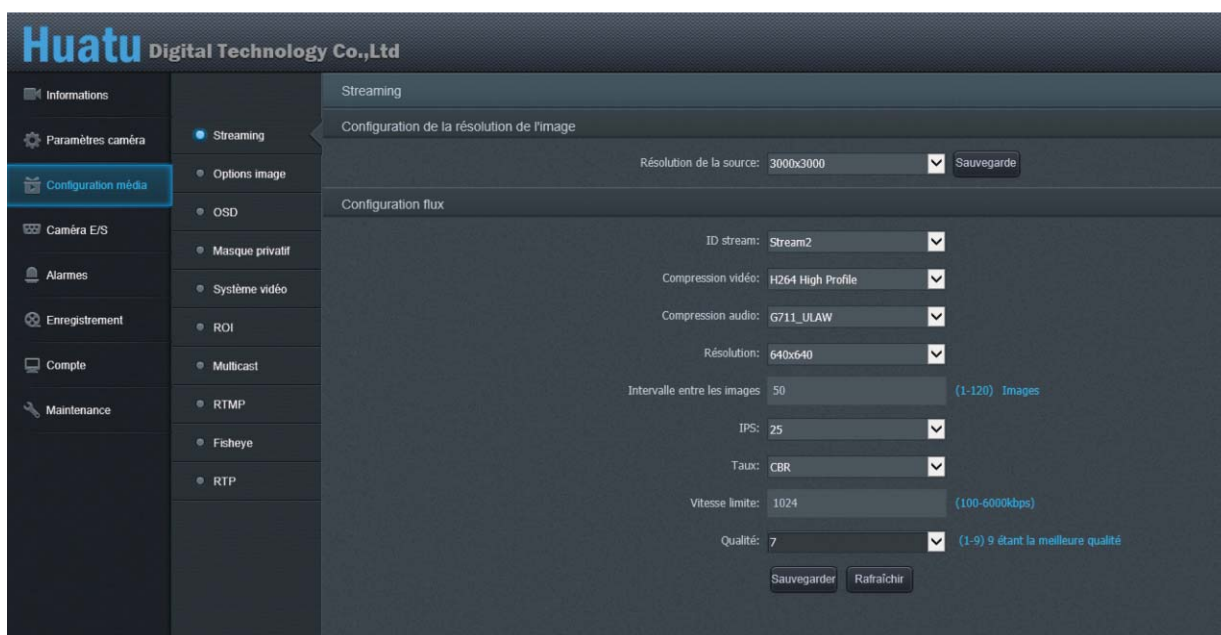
Huatu Digital Technology Co.,Ltd

Informations
Paramètres caméra
Configuration média
Caméra E/S
Alarmes
Enregistrement
Compte
Maintenance

Streaming
Options image
OSD
Masque privatif
Système vidéo
ROI
Multicast
RTMP
Fisheye
RTP

Streaming

Configuration de la résolution de l'image

Résolution de la source: 3000x3000 Sauvegarde

Configuration flux

ID stream: Stream2

Compression vidéo: H264 High Profile

Compression audio: G711_ULAW

Résolution: 640x640

Intervalle entre les images 50 (1-120) Images

IPS: 25

Taux: CBR

Vitesse limite: 1024 (100-6000kbps)

Qualité: 7 (1-9) 9 étant la meilleure qualité

Sauvegarder Rafraîchir